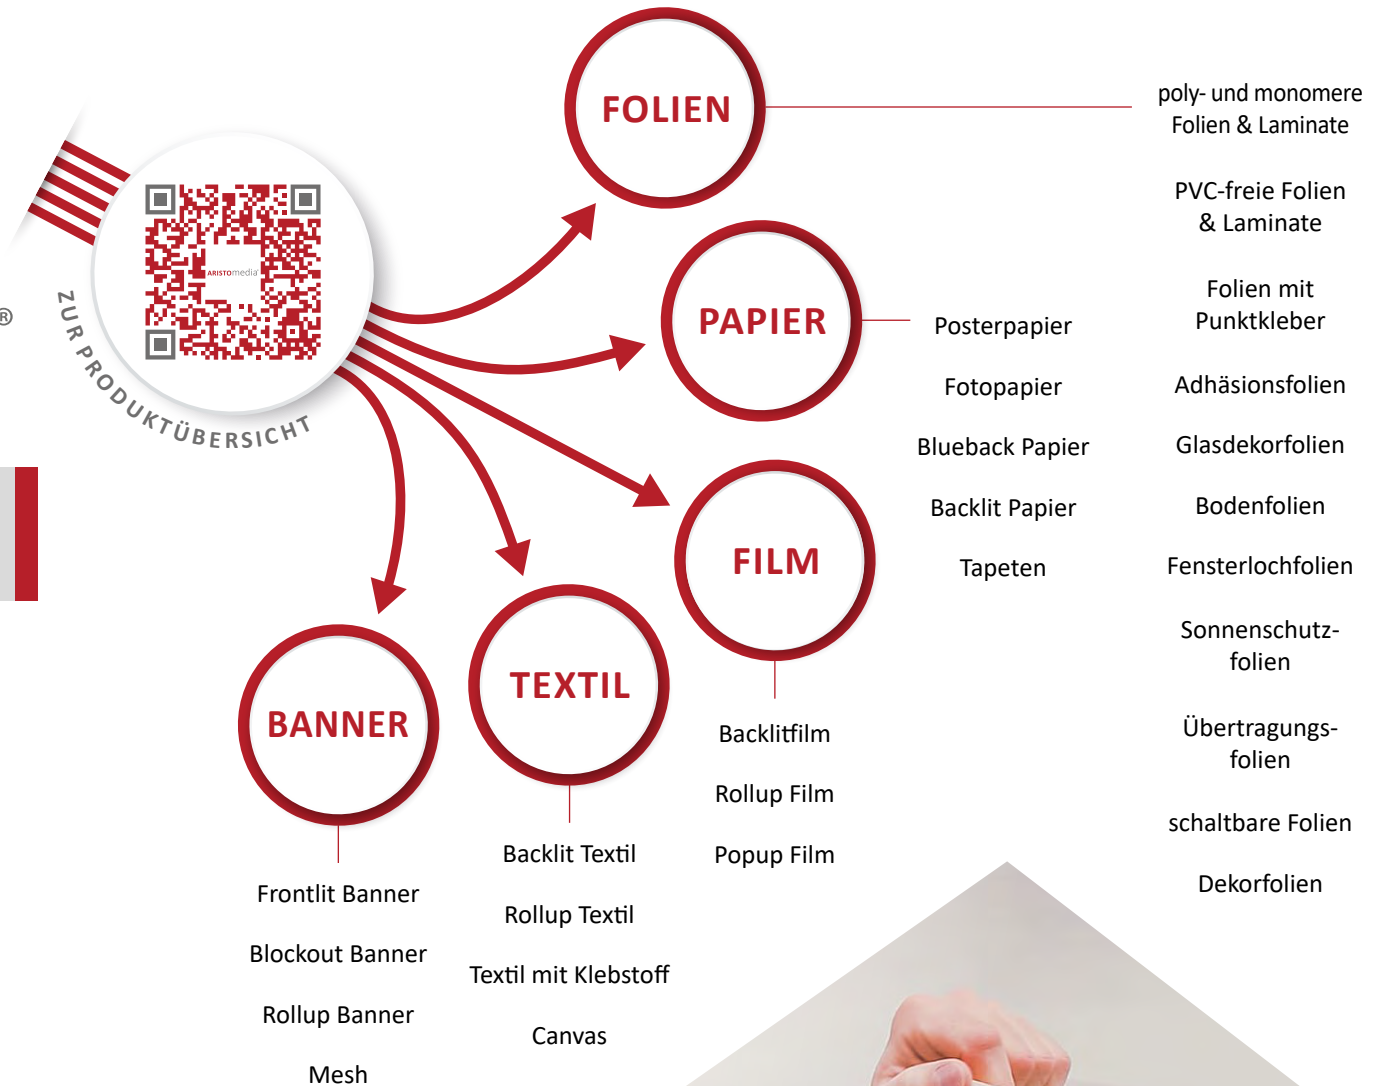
ARISTOmedia

ZUR PRODUKTÜBERSICHT

®

FOLIEN

poly- und monomere Folien & Laminate

PVC-freie Folien & Laminate

Folien mit Punktkleber

Adhäsionsfolien

Glasdekorfolien

Bodenfolien

Fensterlochfolien

Sonnenschutzfolien

Übertragungsfolien

schaltbare Folien

Dekorfolien

PAPIER

Posterpapier

Fotopapier

Blueback Papier

Backlit Papier

Tapeten

FILM

Backlitfilm

Rollup Film

Popup Film

TEXTIL

Backlit Textil

Rollup Textil

Textil mit Klebstoff

Canvas

BANNER

Frontlit Banner

Blockout Banner

Rollup Banner

Mesh